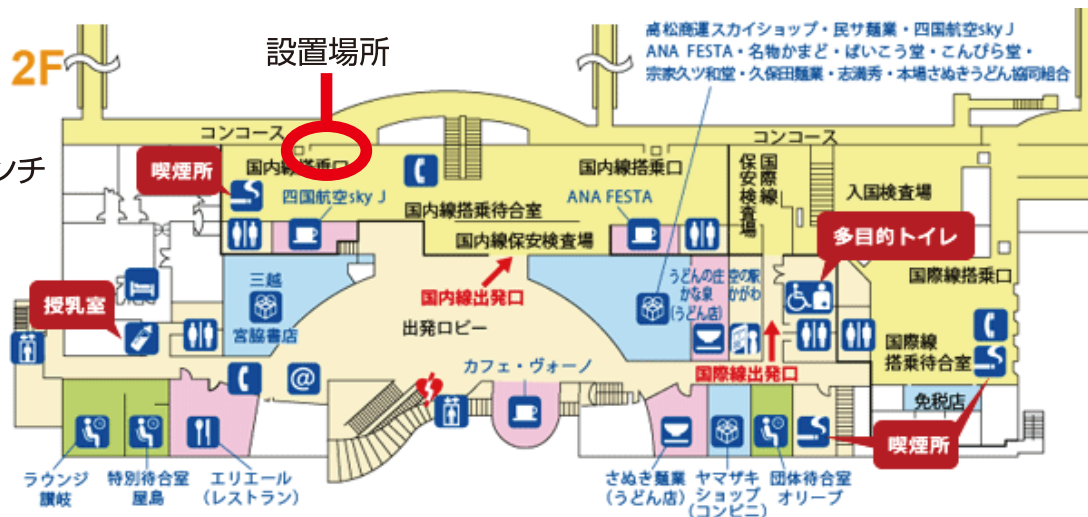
2F

設置場所

ンチ

高松商運スカイショップ・民サ麺業・四国航空sky J
ANA FESTA・名物かまど・ぱいこう堂・こんぴら堂・
宗家久ツ和堂・久保田麺業・志満秀・本場さぬきうどん協同組合

コンコース

コンコース

喫煙所

国内線搭乗口

国内線搭乗口

国際線保安検査場

入国検査場

四国航空sky J

ANA FESTA

国内線搭乗待合室

国内線保安検査場

多目的トイレ

国際線搭乗口

授乳室

三越

宮脇書店

国内線出発口

出発ロビー

うどんの庄かな泉(うどん店)

空の駅かがわ

国際線搭乗待合室

カフェ・ヴォーノ

国際線出発口

免税店

喫煙所

ラウンジ讃岐

特別待合室屋島

エリエール(レストラン)

さぬき麺業(うどん店)

ヤマザキショップ(コンビニ)

団体待合室オリーブ